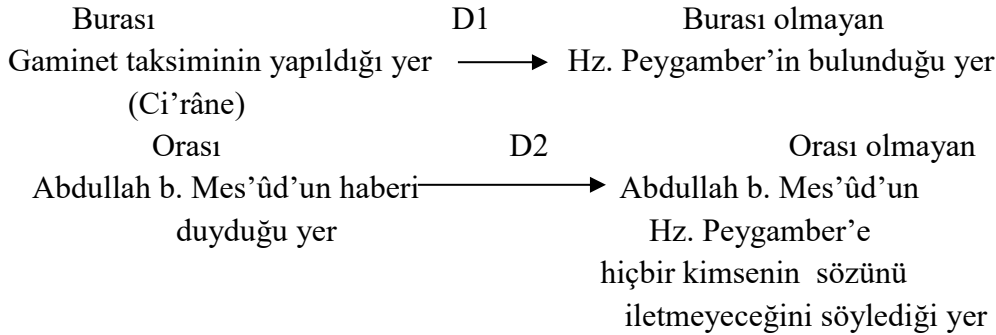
Burası
Gaminet taksiminin yapıldığı yer
(Ci'râne)

D1

Burası olmayan
Hz. Peygamber'in bulunduğu yer

Orası
Abdullah b. Mes'ûd'un haberi duyduğu yer

D2

Orası olmayan
Abdullah b. Mes'ûd'un Hz. Peygamber'e hiçbir kimsenin sözünü iletmeyeceğini söylediği yer